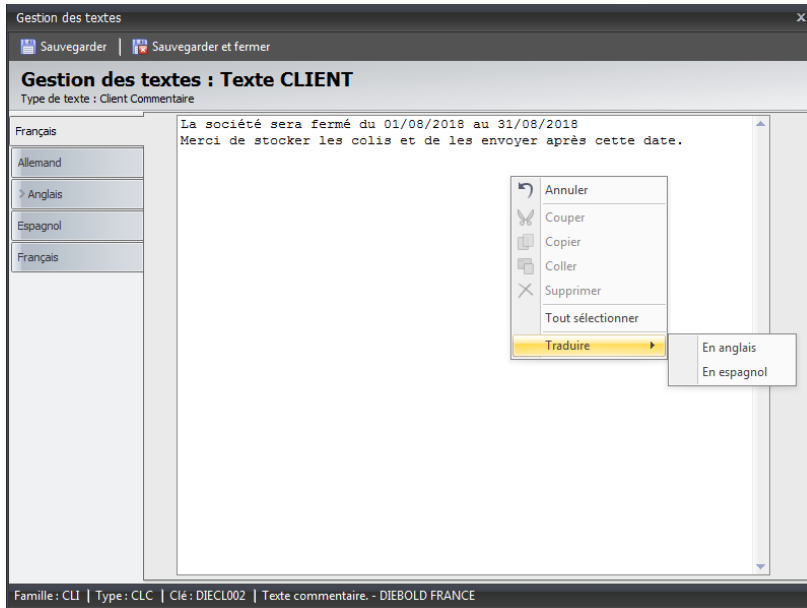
Gestion des textes

Sauvegarder | Sauvegarder et fermer

Gestion des textes : Texte CLIENT
Type de texte : Client Commentaire

Français

Allemand

Anglais

Espagnol

Français

La société sera fermé du 01/08/2018 au 31/08/2018
Merci de stocker les colis et de les envoyer après cette date.

Annuler
Couper
Copier
Coller
Supprimer
Tout sélectionner
Traduire

En anglais
En espagnol

Famille : CLI | Type : CLC | Clé : DIECL002 | Texte commentaire. - DIEBOLD FRANCE